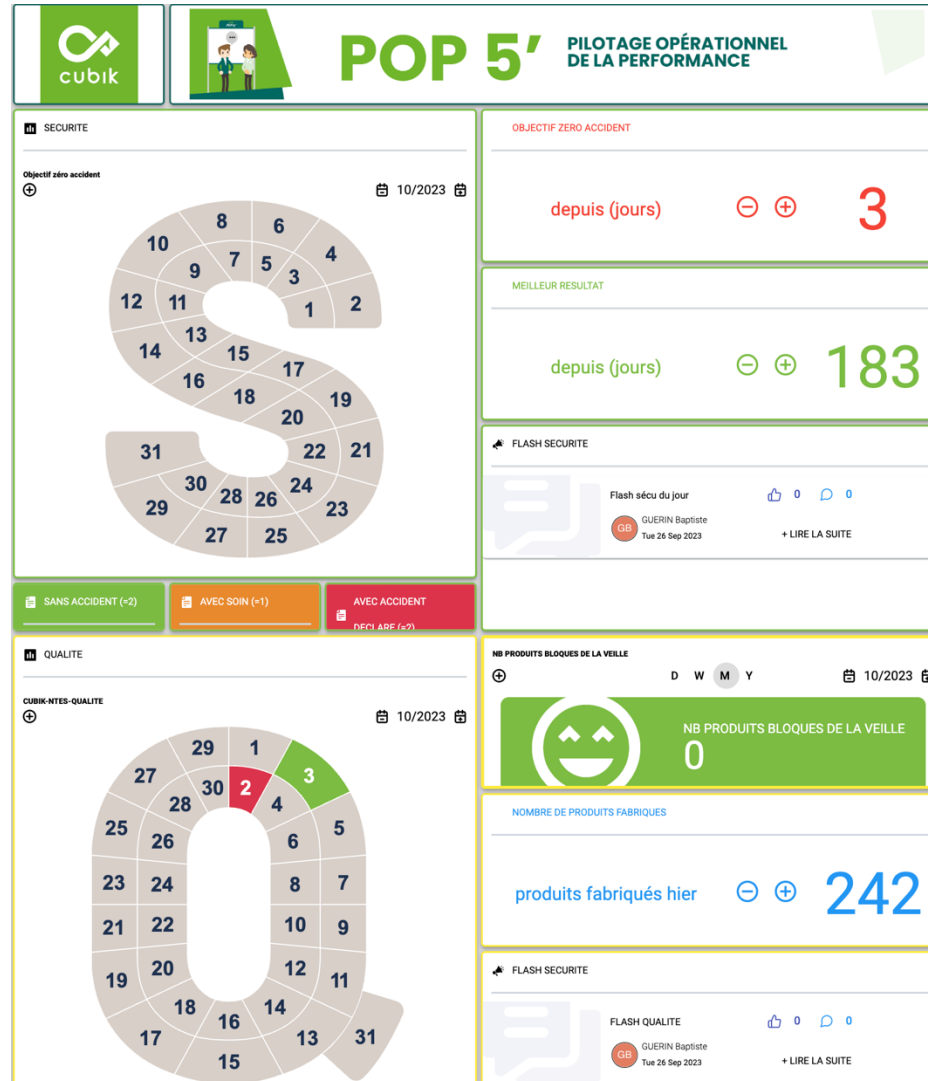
cubik

POP 5' PILOTAGE OPÉRATIONNEL DE LA PERFORMANCE

SECURITE

Objectif zéro accident

10/2023

8 6 10 7 5 4 9 3 12 11 1 2 13 14 15 17 16 18 19 20 31 22 21 30 24 29 28 26 23 27 25

SANS ACCIDENT (=2)

AVEC SOIN (=1)

AVEC ACCIDENT DECLARE (=2)

OBJECTIF ZERO ACCIDENT

depuis (jours) 3

MEILLEUR RESULTAT

depuis (jours) 183

FLASH SECURITE

Flash sécu du jour 0 0

GB GUERIN Baptiste Tue 26 Sep 2023

+ LIRE LA SUITE

QUALITE

CUBIK-NTES-QUALITE

10/2023

29 1 27 30 2 3 28 4 25 26 6 5 23 24 8 7 21 22 10 9 19 20 12 11 18 14 17 16 13 31 15

NB PRODUITS BLOQUES DE LA VEILLE

D W M Y

10/2023

NB PRODUITS BLOQUES DE LA VEILLE 0

NOMBRE DE PRODUITS FABRIQUES

produits fabriqués hier 242

FLASH SECURITE

FLASH QUALITE 0 0

GB GUERIN Baptiste Tue 26 Sep 2023

+ LIRE LA SUITE